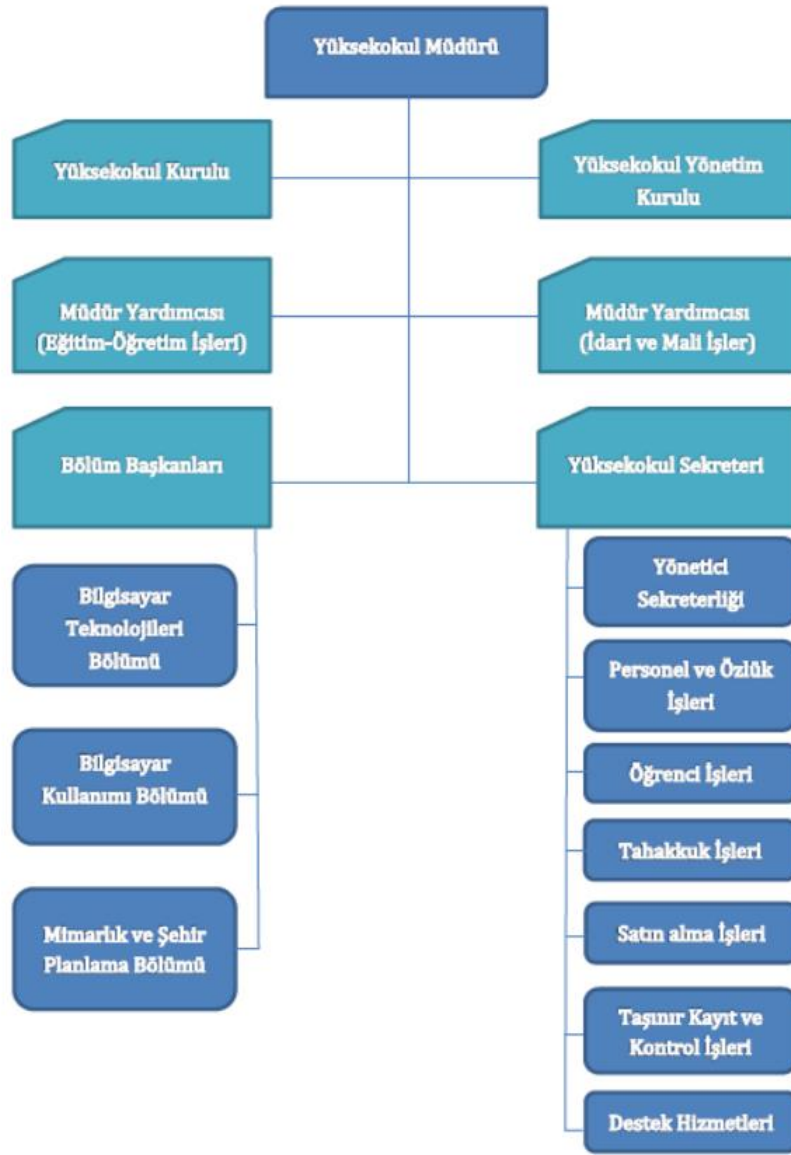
Yüksekokul Müdürü

Yüksekokul Kurulu

Yüksekokul Yönetim Kurulu

Müdür Yardımcısı (Eğitim-Öğretim İşleri)

Müdür Yardımcısı (İdari ve Mali İşler)

Bölüm Başkanları

Yüksekokul Sekreteri

Bilgisayar Teknolojileri Bölümü

Bilgisayar Kullanımı Bölümü

Mimarlık ve Şehir Planlama Bölümü

Yönetici Sekreterliği

Personel ve Özlük İşleri

Öğrenci İşleri

Tahakkuk İşleri

Satın alma İşleri

Taşınır Kayıt ve Kontrol İşleri

Destek Hizmetleri